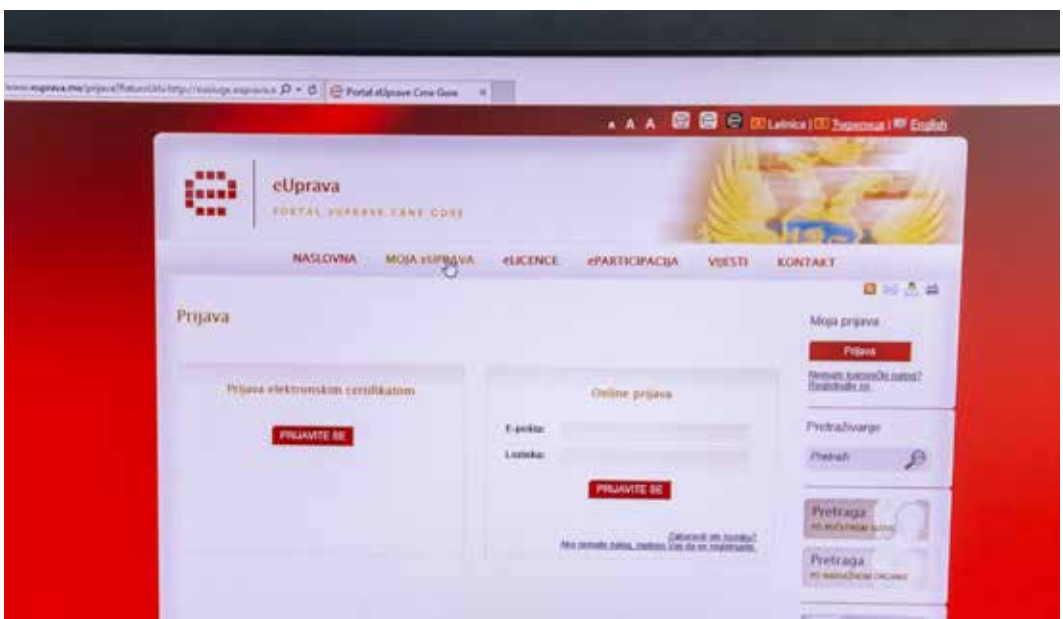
www.euprava.me/prijava?ReturnUrl=http://eusluge.euprava.n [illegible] Portal eUprave Crne Gore ×

A A A Latinica | Ћирилица | English

eUprava

PORTAL eUPRAVE CRNE GORE

NASLOVNA MOJA eUPRAVA eLICENCE ePARTICIPACIJA VIJESTI KONTAKT

Prijava

Prijava elektronskim certifikatom

PRIJAVITE SE

Online prijava

E-pošta:

Lozinka:

PRIJAVITE SE

Zaboravili ste lozinku?

Ako nemate nalog, molimo Vas da se registrujete.

Moja prijava

Prijava

Nemate korisnički nalog? Registrujte se.

Pretraživanje

Pretraži

Pretraga

PO ŽIVOTNIM SITUACIJAMA

Pretraga

PO NADLEŽNOM ORGANU